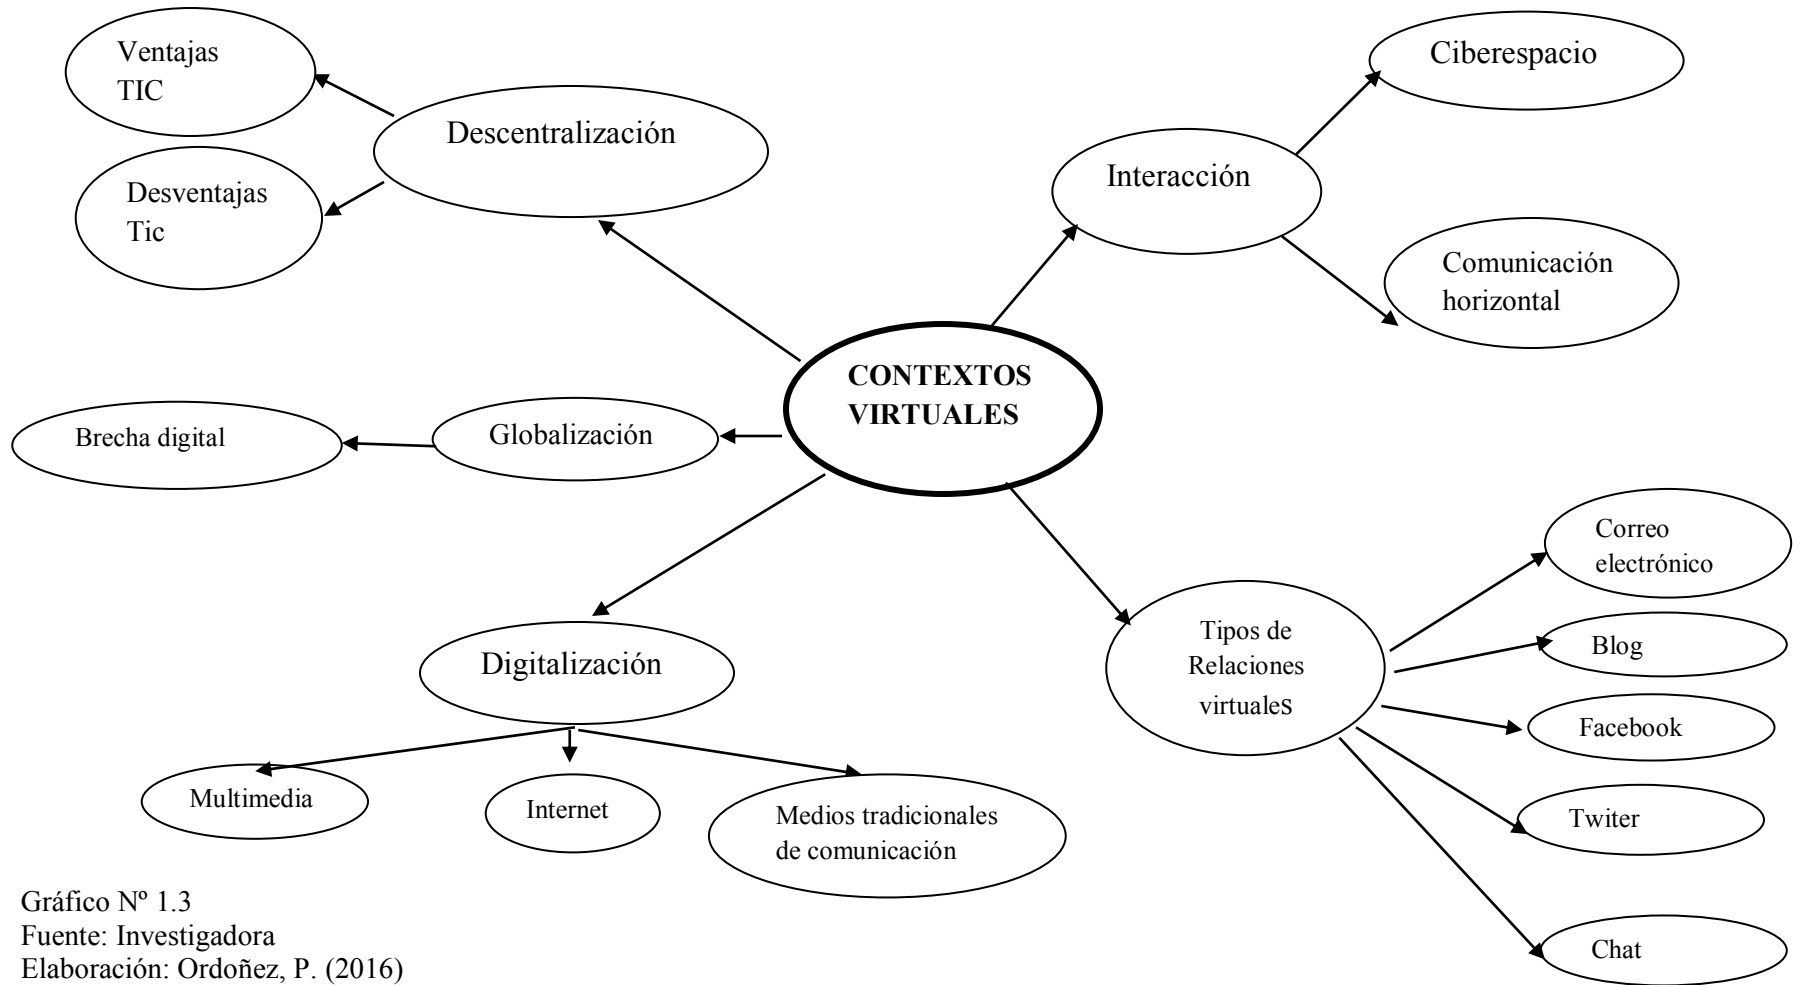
CONTEXTOS VIRTUALES

Descentralización

Ventajas TIC

Desventajas Tic

Interacción

Ciberespacio

Comunicación horizontal

Globalización

Brecha digital

Digitalización

Multimedia

Internet

Medios tradicionales de comunicación

Tipos de Relaciones virtualeS

Correo electrónico

Blog

Facebook

Twiter

Chat

Gráfico Nº 1.3
Fuente: Investigadora
Elaboración: Ordoñez, P. (2016)